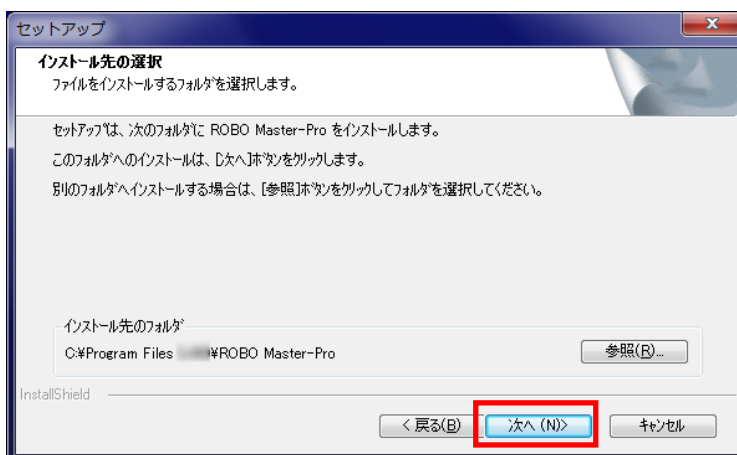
セットアップ

インストール先の選択
ファイルをインストールするフォルダを選択します。

セットアップは、次のフォルダに ROBO Master-Pro をインストールします。

このフォルダへのインストールは、[次へ]ボタンをクリックします。

別のフォルダへインストールする場合は、[参照]ボタンをクリックしてフォルダを選択してください。

インストール先のフォルダ
C:¥Program Files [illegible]¥ROBO Master-Pro

参照(R)...

InstallShield

< 戻る(B)

次へ (N)>

キャンセル